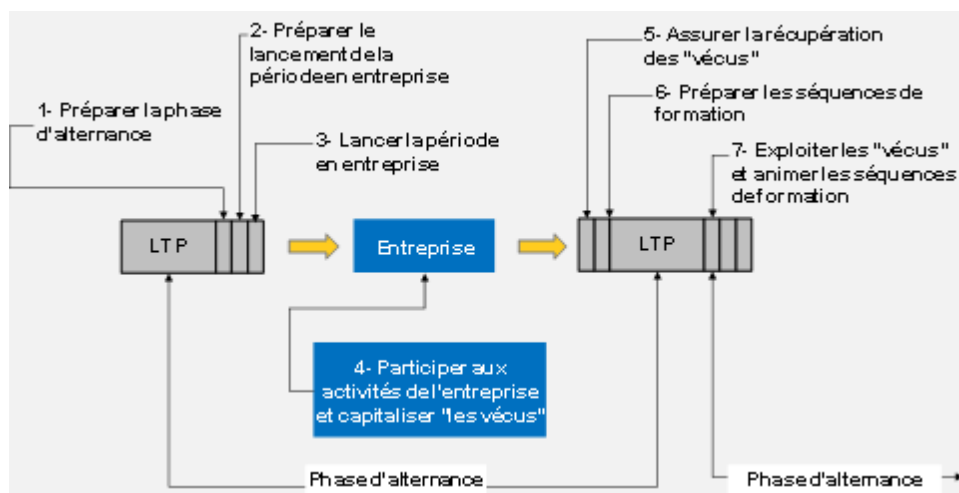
1- Préparer la phase d'alternance

2- Préparer le lancement de la période en entreprise

3- Lancer la période en entreprise

5- Assurer la récupération des "vécus"

6- Préparer les séquences de formation

7- Exploiter les "vécus" et animer les séquences de formation

LTP

Entreprise

LTP

4- Participer aux activités de l'entreprise et capitaliser "les vécus"

Phase d'alternance

Phase d'alternance